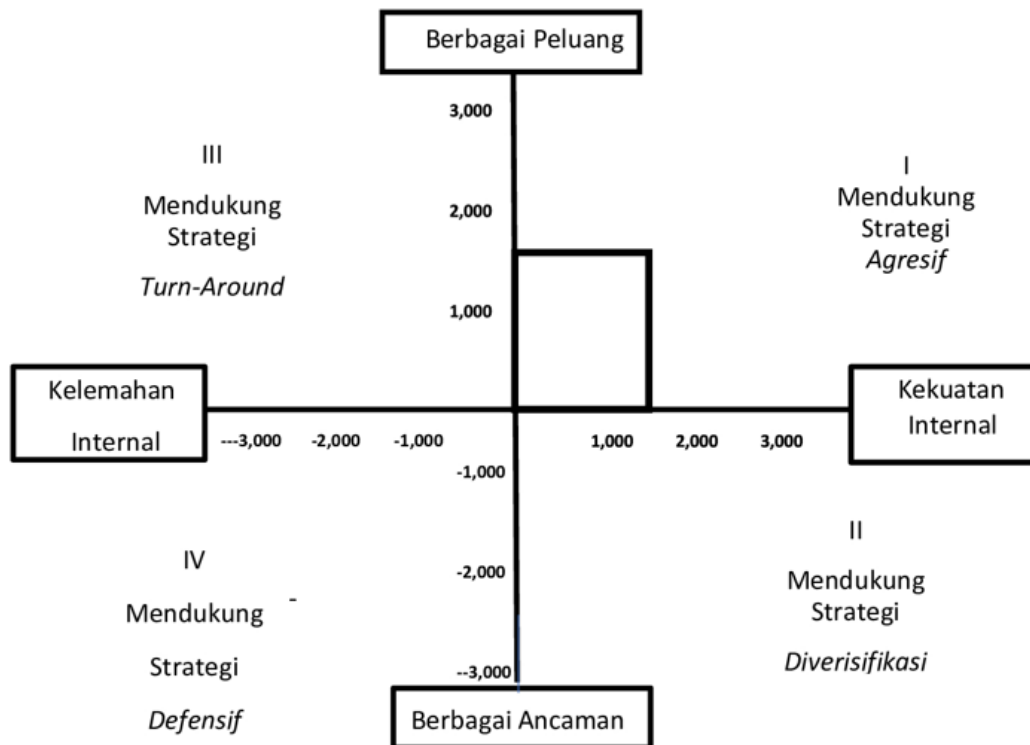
Berbagai Peluang

3,000

2,000

1,000

III

Mendukung Strategi

*Turn-Around*

I

Mendukung Strategi

*Agresif*

Kelemahan Internal

---3,000 -2,000 -1,000

1,000 2,000 3,000

Kekuatan Internal

-1,000

-2,000

--3,000

IV

Mendukung

Strategi

*Defensif*

II

Mendukung Strategi

*Diverisifikasi*

Berbagai Ancaman